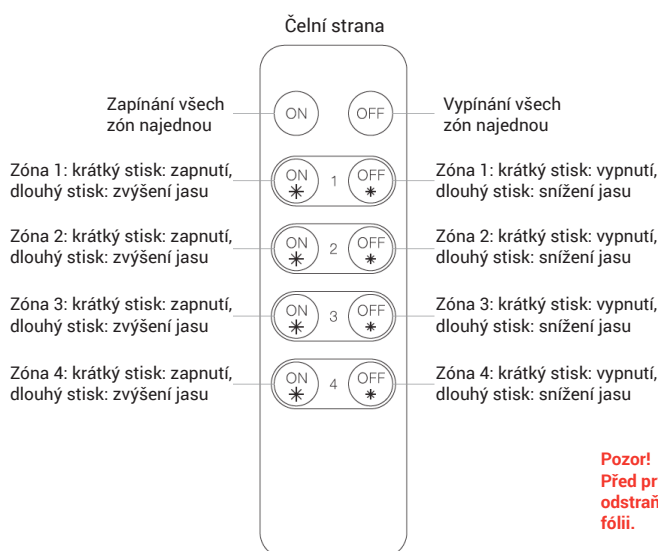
Čelní strana

Zapínání všech zón najednou

ON

OFF

Vypínání všech zón najednou

Zóna 1: krátký stisk: zapnutí, dlouhý stisk: zvýšení jasu

ON 1 OFF

Zóna 1: krátký stisk: vypnutí, dlouhý stisk: snížení jasu

Zóna 2: krátký stisk: zapnutí, dlouhý stisk: zvýšení jasu

ON 2 OFF

Zóna 2: krátký stisk: vypnutí, dlouhý stisk: snížení jasu

Zóna 3: krátký stisk: zapnutí, dlouhý stisk: zvýšení jasu

ON 3 OFF

Zóna 3: krátký stisk: vypnutí, dlouhý stisk: snížení jasu

Zóna 4: krátký stisk: zapnutí, dlouhý stisk: zvýšení jasu

ON 4 OFF

Zóna 4: krátký stisk: vypnutí, dlouhý stisk: snížení jasu

Pozor!
Před pr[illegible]
odstraň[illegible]
fólii.